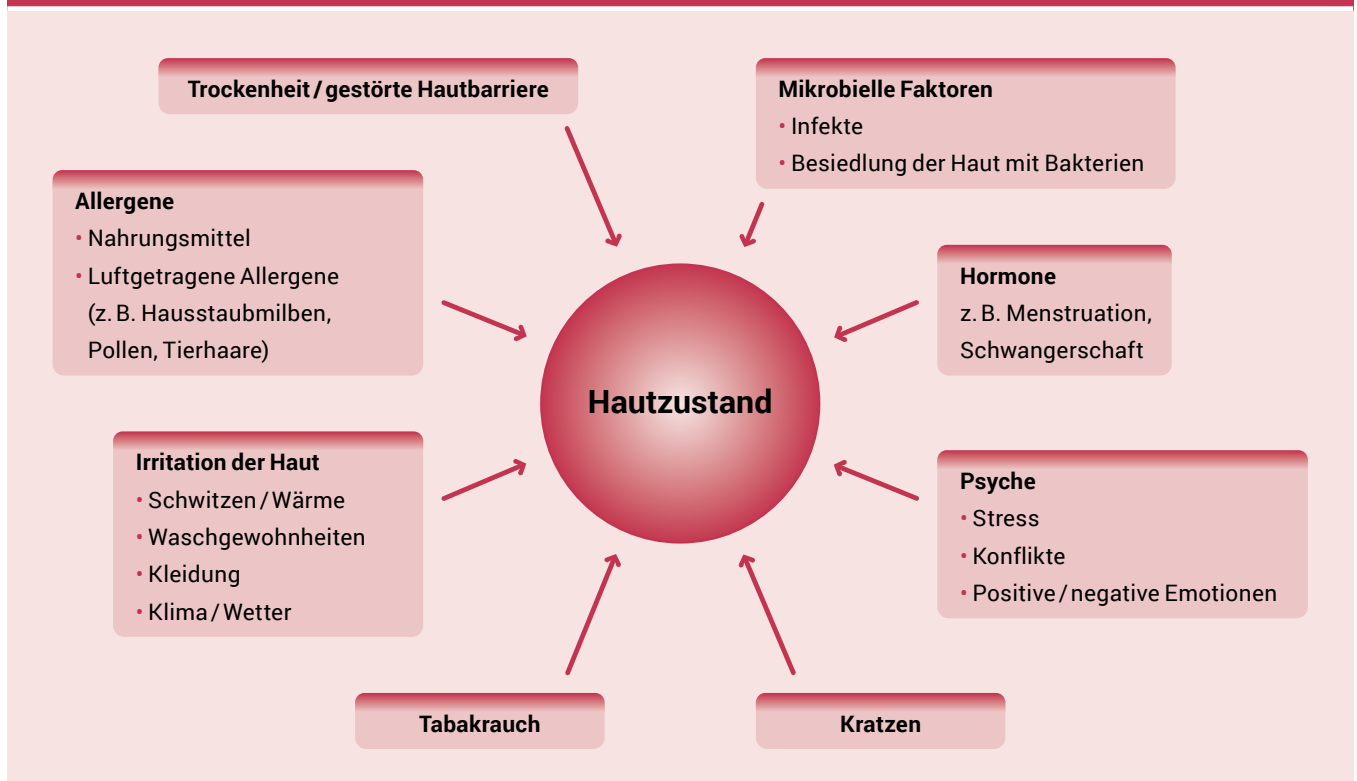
Trockenheit / gestörte Hautbarriere

Mikrobielle Faktoren
• Infekte
• Besiedlung der Haut mit Bakterien

Allergene
• Nahrungsmittel
• Luftgetragene Allergene (z. B. Hausstaubmilben, Pollen, Tierhaare)

Hormone
z. B. Menstruation, Schwangerschaft

Hautzustand

Irritation der Haut
• Schwitzen / Wärme
• Waschgewohnheiten
• Kleidung
• Klima / Wetter

Psyche
• Stress
• Konflikte
• Positive / negative Emotionen

Tabakrauch

Kratzen